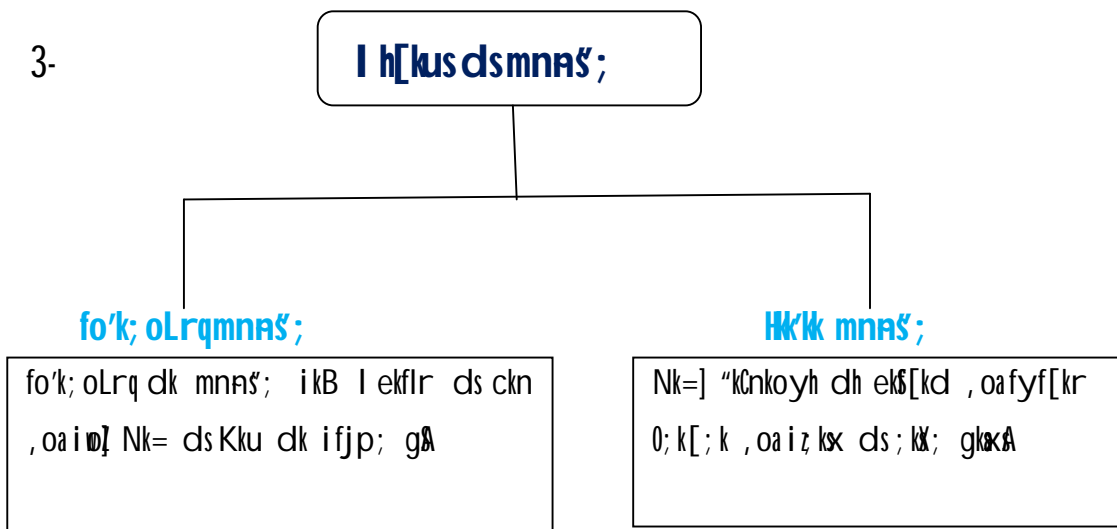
3-

I h[kus ds mn\~ns';

fo'k; oLrq mn\~ns';

fo'k; oLrq dk mn\~ns'; ikB lekflr ds ckn ,oa iwoZ Nk= ds Kku dk ifjp; gSA

Hkk"kk mn\~ns';

Nk=] "kCnkoyh dh ekSf[kd ,oa fyf[kr 0;k[;k ,oa iz;ksx ds ;ksX; gksxsA